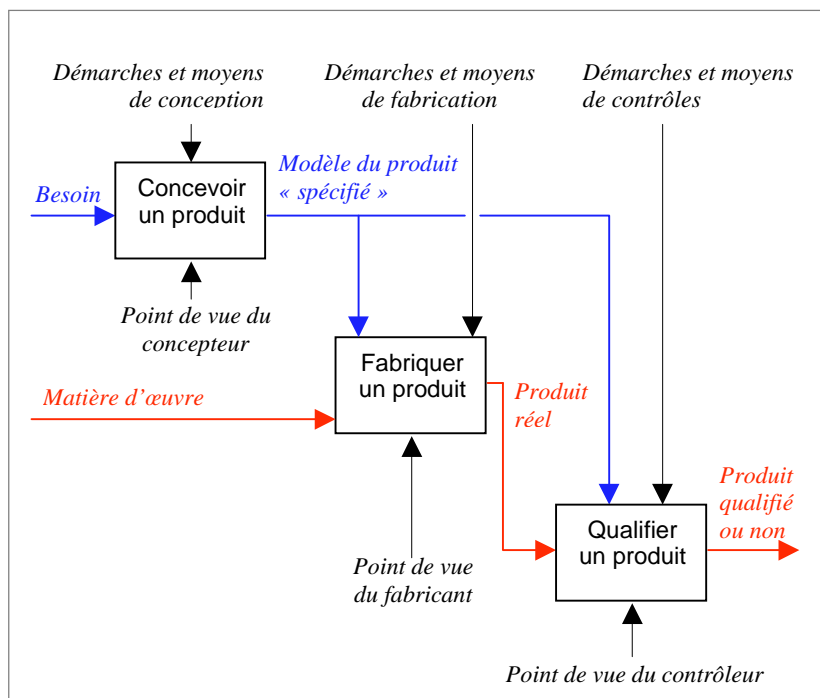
Démarches et moyens de conception

Démarches et moyens de fabrication

Démarches et moyens de contrôles

Besoin

Concevoir un produit

Modèle du produit « spécifié »

Point de vue du concepteur

Fabriquer un produit

Matière d'œuvre

Produit réel

Point de vue du fabricant

Qualifier un produit

Produit qualifié ou non

Point de vue du contrôleur